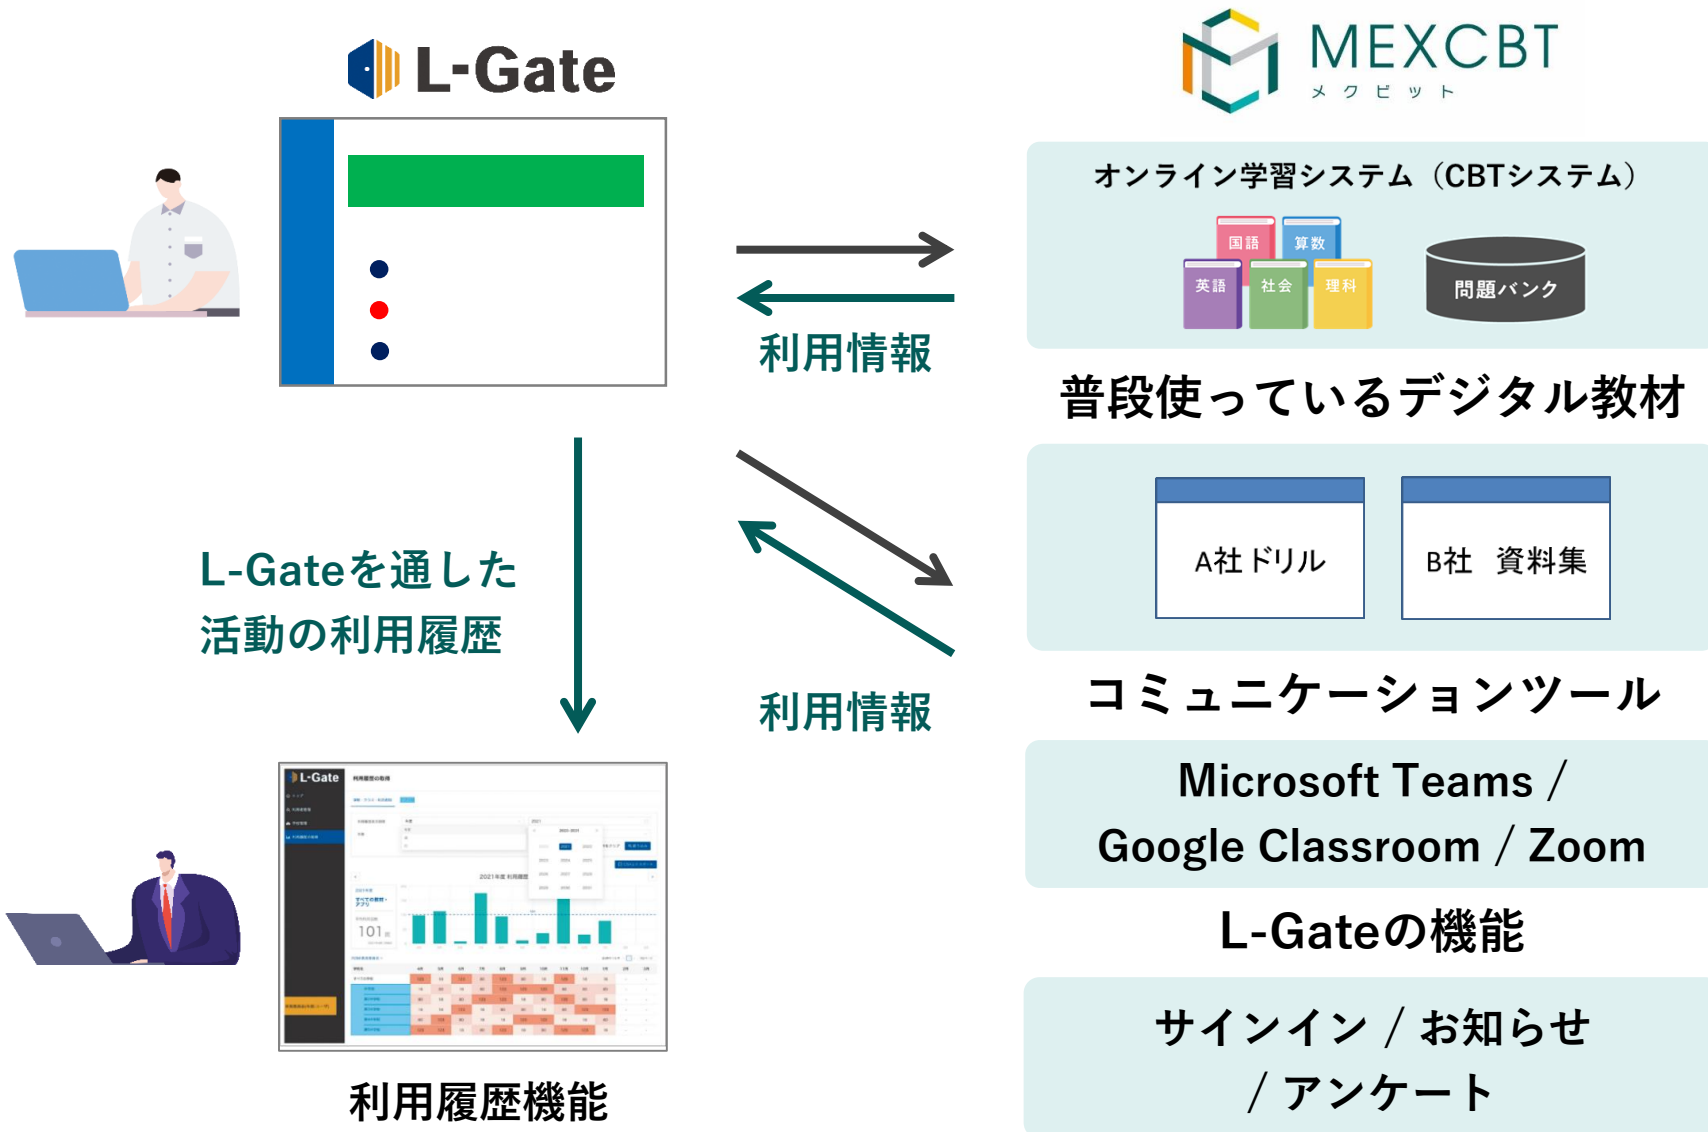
L-Gate

MEXCBT
メクビット

オンライン学習システム（CBTシステム）
国語 算数 英語 社会 理科
問題バンク

利用情報

普段使っているデジタル教材

A社 ドリル
B社 資料集

L-Gateを通した
活動の利用履歴

利用情報

コミュニケーションツール

Microsoft Teams / Google Classroom / Zoom

L-Gateの機能

L-Gate
2021年度 利用履歴
101

サインイン / お知らせ / アンケート

利用履歴機能